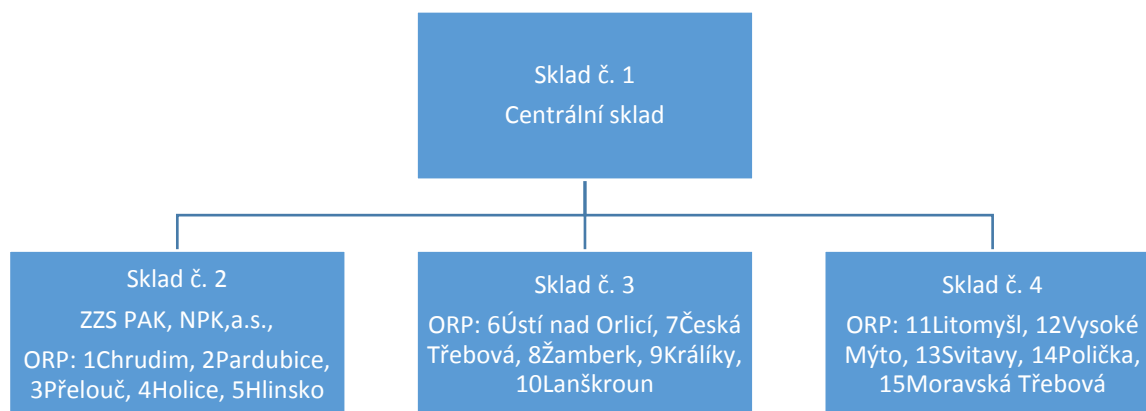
Sklad č. 1
Centrální sklad

Sklad č. 2
ZZS PAK, NPK,a.s.,
ORP: 1Chrudim, 2Pardubice, 3Přelouč, 4Holice, 5Hlinsko

Sklad č. 3
ORP: 6Ústí nad Orlicí, 7Česká Třebová, 8Žamberk, 9Králíky, 10Lanškroun

Sklad č. 4
ORP: 11Litomyšl, 12Vysoké Mýto, 13Svitavy, 14Polička, 15Moravská Třebová